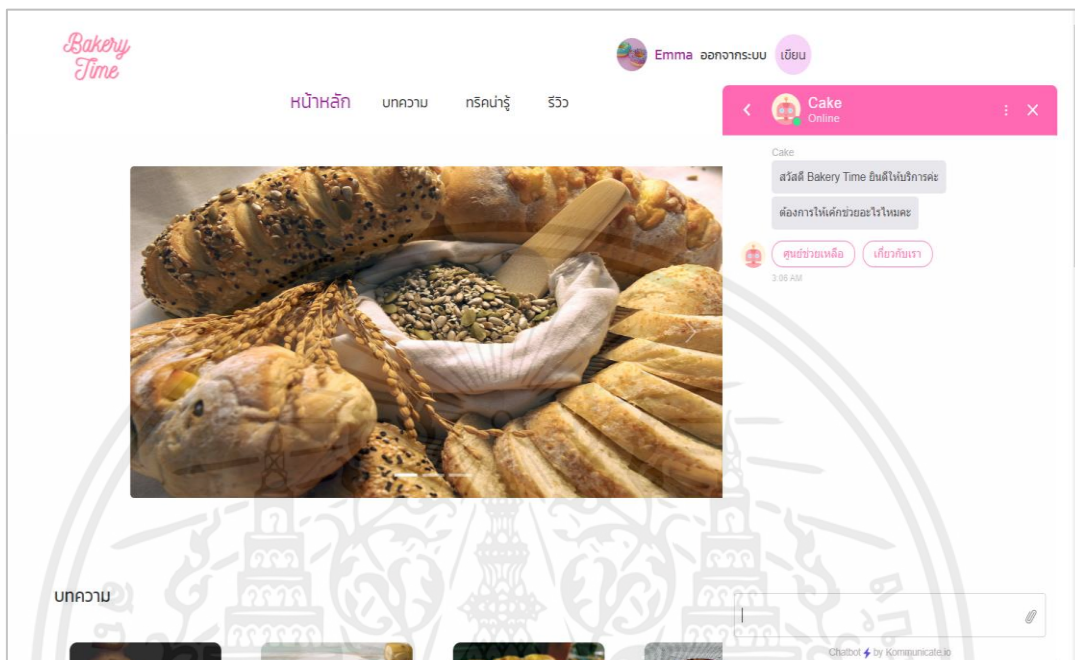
Bakery Time

Emma ออกจากระบบ เขียน

หน้าหลัก บทความ ทริคน่ารู้ รีวิว

Cake
Online

Cake
สวัสดี Bakery Time ยินดีให้บริการค่ะ
ต้องการให้เค้กช่วยอะไรไหมคะ

ศูนย์ช่วยเหลือ เกี่ยวกับเรา
3:06 AM

บทความ

Chatbot by Kommunicate.io